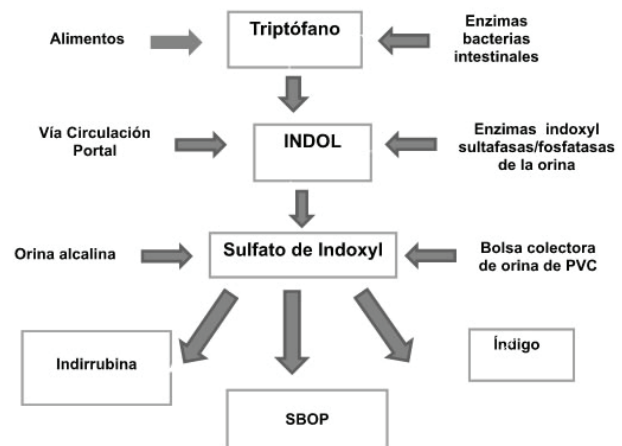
Alimentos

Triptófano

Enzimas bacterias intestinales

Vía Circulación Portal

INDOL

Enzimas indoxyl sultafasas/fosfatasas de la orina

Orina alcalina

Sulfato de Indoxyl

Bolsa colectora de orina de PVC

Indirrubina

Índigo

SBOP